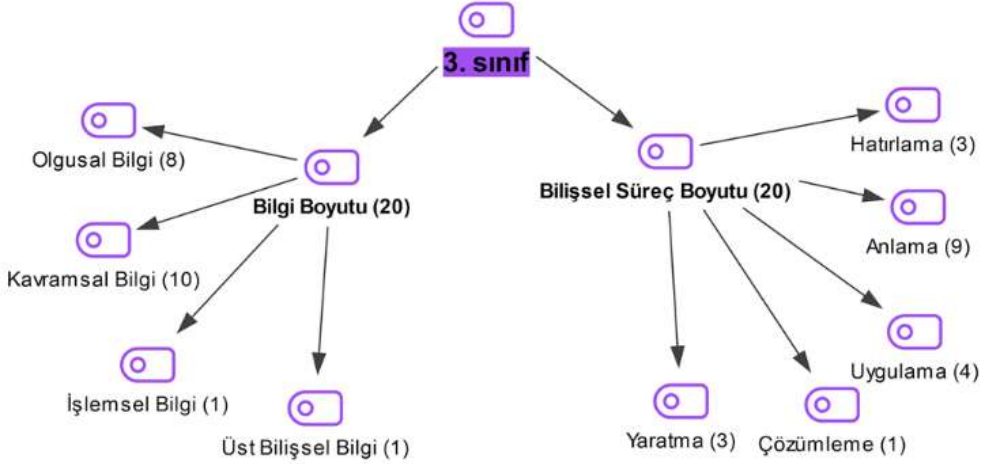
3. sınıf

Bilgi Boyutu (20)

Olgusal Bilgi (8)

Kavramsal Bilgi (10)

İşlemsel Bilgi (1)

Üst Bilişsel Bilgi (1)

Bilişsel Süreç Boyutu (20)

Hatırlama (3)

Anlama (9)

Uygulama (4)

Çözümleme (1)

Yaratma (3)